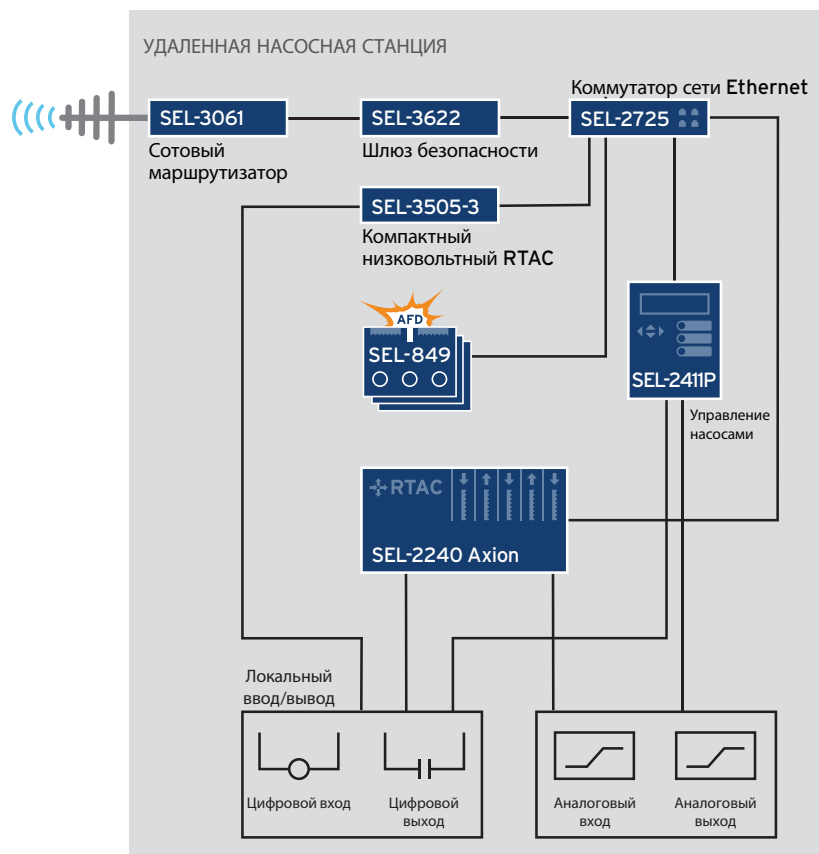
УДАЛЕННАЯ НАСОСНАЯ СТАНЦИЯ

SEL-3061
Сотовый маршрутизатор

SEL-3622
Шлюз безопасности

Коммутатор сети Ethernet
SEL-2725

SEL-3505-3
Компактный низковольтный RTAC

AFD
SEL-849

SEL-2411P
Управление насосами

RTAC
SEL-2240 Axion

Локальный ввод/вывод

Цифровой вход

Цифровой выход

Аналоговый вход

Аналоговый выход